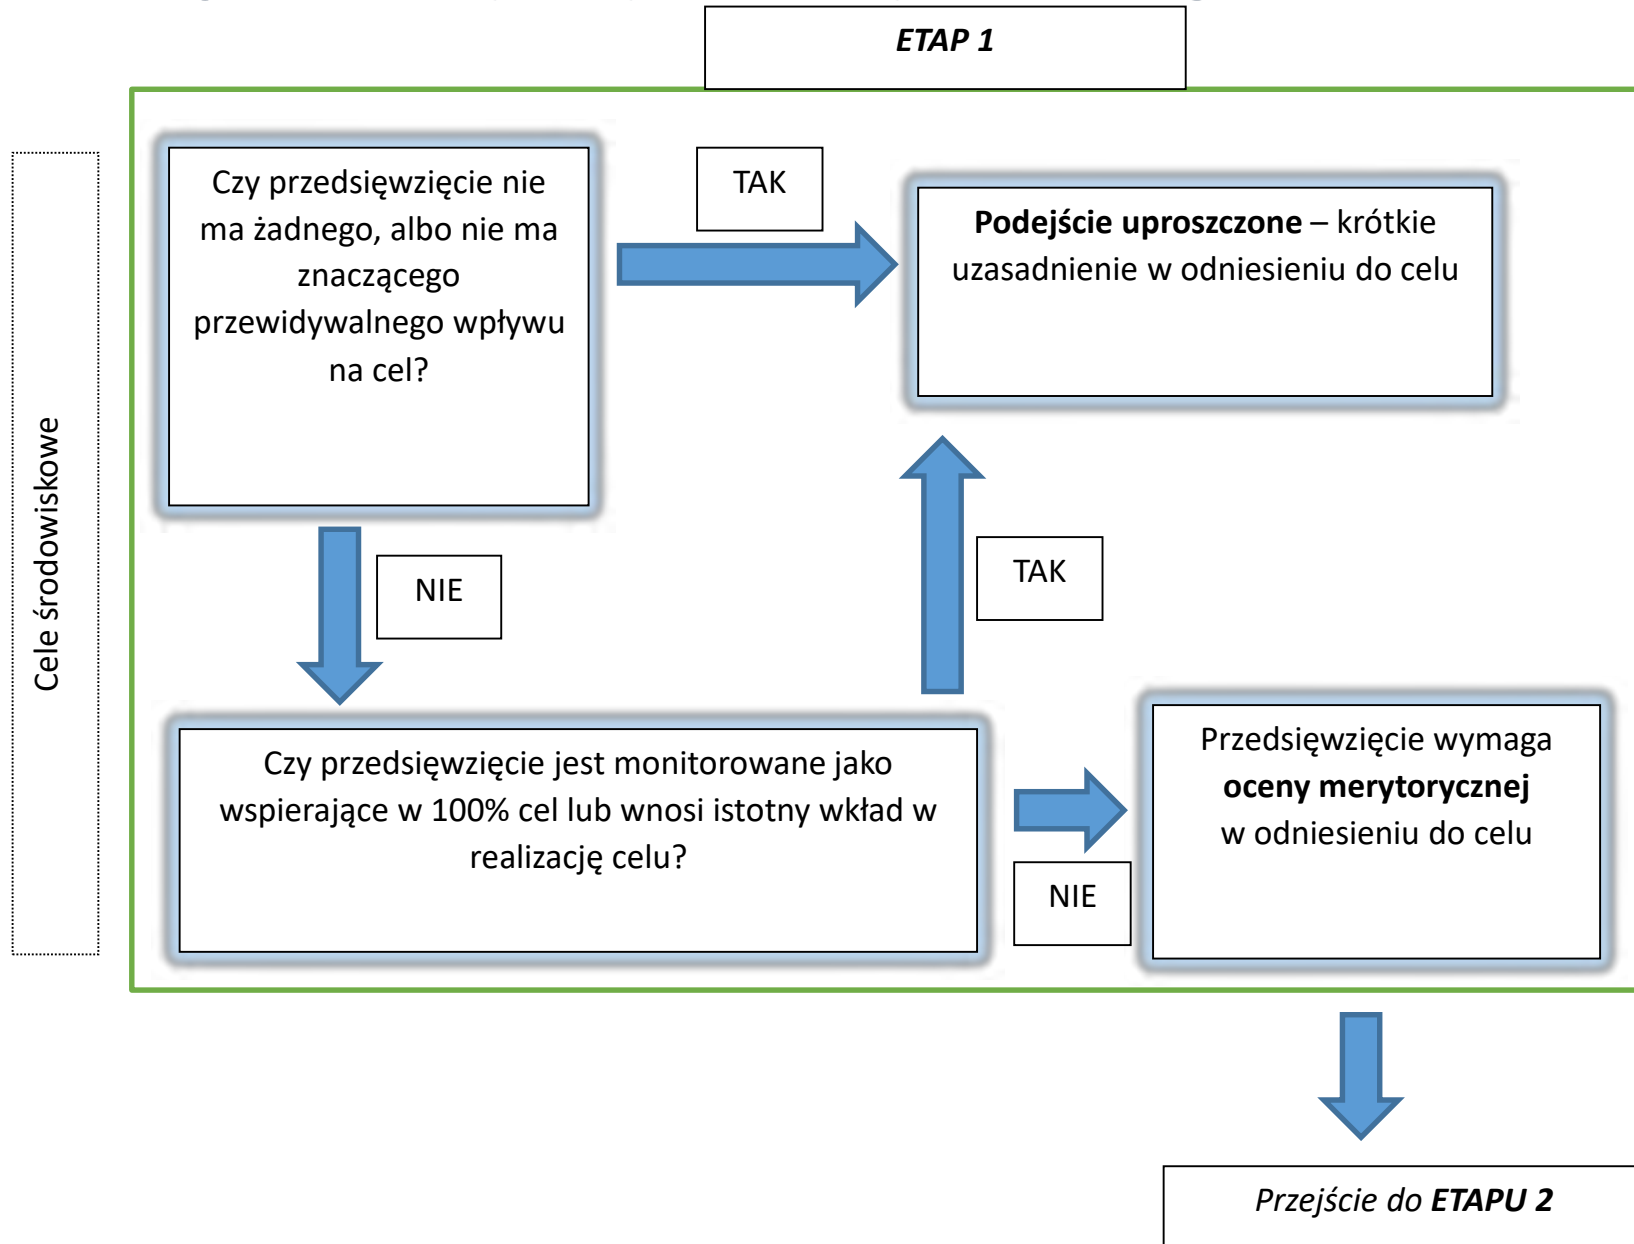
ETAP 1

Cele środowiskowe

Czy przedsięwzięcie nie ma żadnego, albo nie ma znaczącego przewidywalnego wpływu na cel?

TAK

**Podejście uproszczone** – krótkie uzasadnienie w odniesieniu do celu

NIE

TAK

Czy przedsięwzięcie jest monitorowane jako wspierające w 100% cel lub wnosi istotny wkład w realizację celu?

NIE

Przedsięwzięcie wymaga **oceny merytorycznej** w odniesieniu do celu

Przejście do **ETAPU 2**